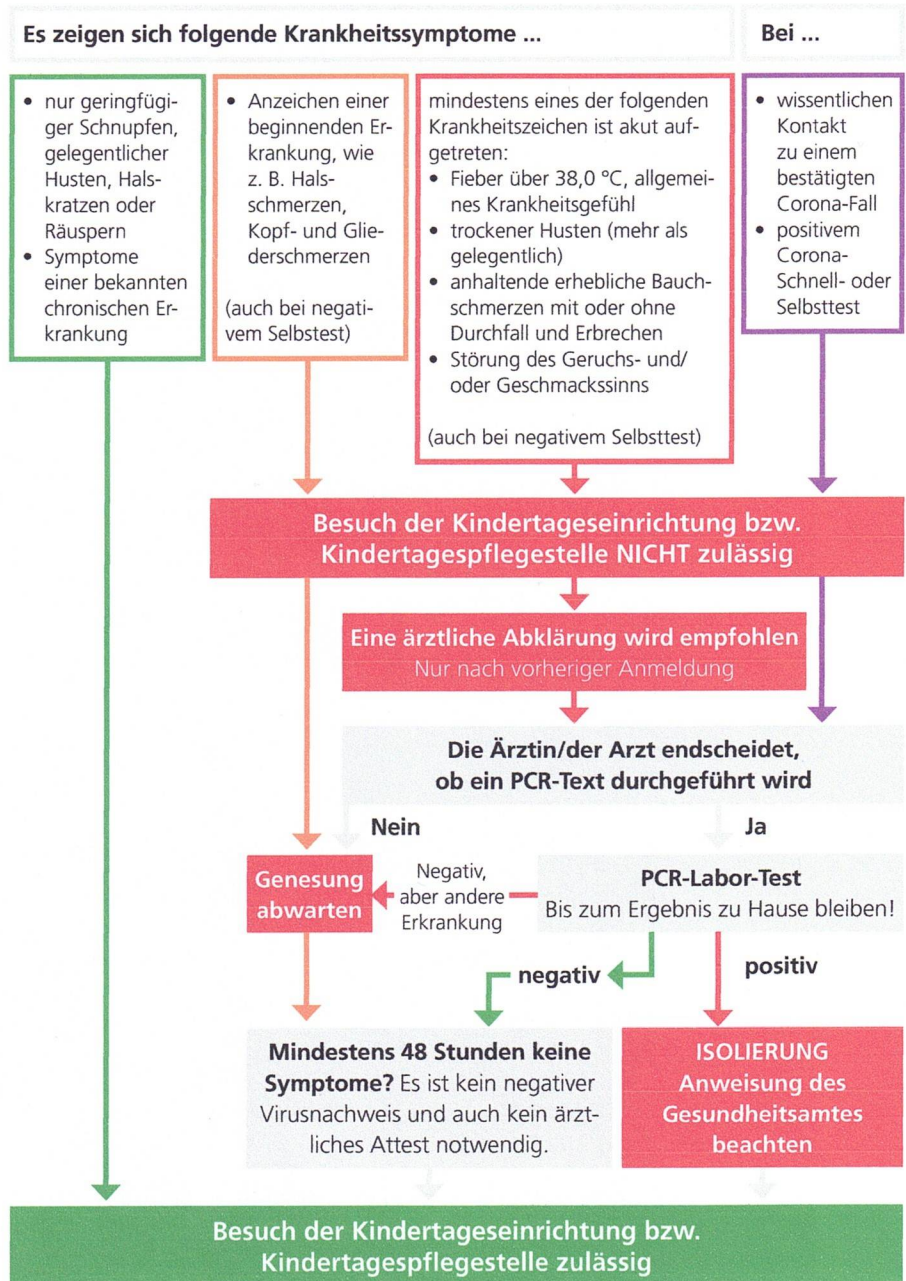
Es zeigen sich folgende Krankheitssymptome ...

Bei ...

- nur geringfügiger Schnupfen, gelegentlicher Husten, Halskratzen oder Räuspern
- Symptome einer bekannten chronischen Erkrankung

- Anzeichen einer beginnenden Erkrankung, wie z. B. Halsschmerzen, Kopf- und Gliederschmerzen

(auch bei negativem Selbstest)

mindestens eines der folgenden Krankheitszeichen ist akut aufgetreten:
- Fieber über 38,0 °C, allgemeines Krankheitsgefühl
- trockener Husten (mehr als gelegentlich)
- anhaltende erhebliche Bauchschmerzen mit oder ohne Durchfall und Erbrechen
- Störung des Geruchs- und/ oder Geschmackssinns

(auch bei negativem Selbsttest)

- wissentlichen Kontakt zu einem bestätigten Corona-Fall
- positivem Corona-Schnell- oder Selbsttest

Besuch der Kindertageseinrichtung bzw. Kindertagespflegestelle NICHT zulässig

Eine ärztliche Abklärung wird empfohlen
Nur nach vorheriger Anmeldung

Die Ärztin/der Arzt endscheidet, ob ein PCR-Text durchgeführt wird

Nein

Ja

Genesung abwarten

Negativ, aber andere Erkrankung

PCR-Labor-Test
Bis zum Ergebnis zu Hause bleiben!

negativ

positiv

Mindestens 48 Stunden keine Symptome? Es ist kein negativer Virusnachweis und auch kein ärztliches Attest notwendig.

ISOLIERUNG
Anweisung des Gesundheitsamtes beachten

Besuch der Kindertageseinrichtung bzw. Kindertagespflegestelle zulässig